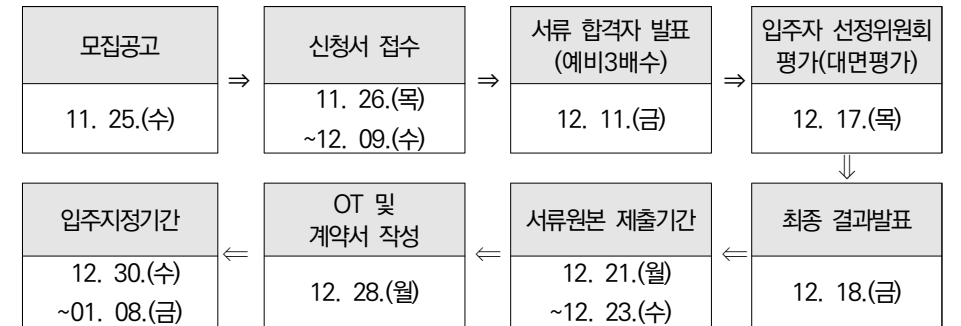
모집공고

11. 25.(수)

⇒

신청서 접수

11. 26.(목) ~12. 09.(수)

⇒

서류 합격자 발표 (예비3배수)

12. 11.(금)

⇒

입주자 선정위원회 평가(대면평가)

12. 17.(목)

⇓

최종 결과발표

12. 18.(금)

⇐

서류원본 제출기간

12. 21.(월) ~12. 23.(수)

⇐

OT 및 계약서 작성

12. 28.(월)

⇐

입주지정기간

12. 30.(수) ~01. 08.(금)